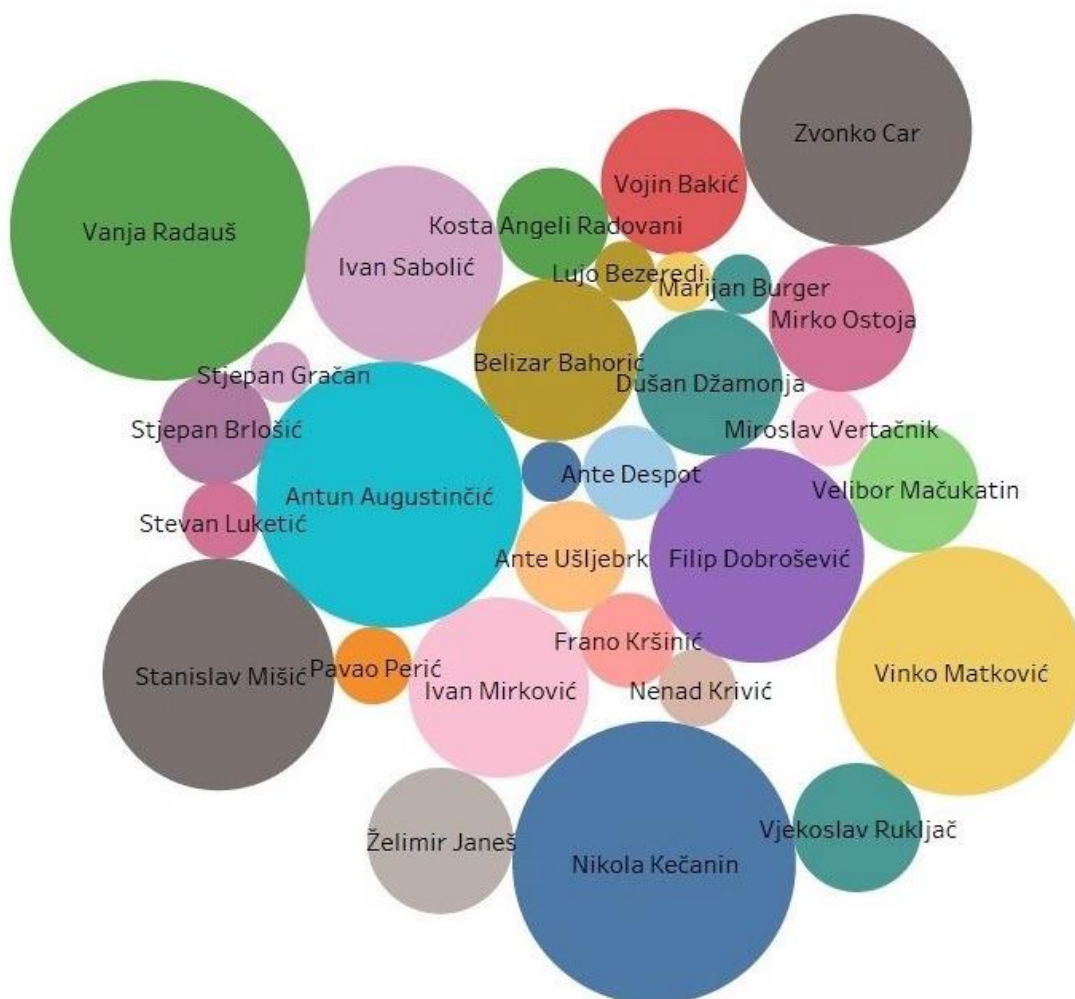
Zvonko Car

Vojin Bakić

Vanja Radauš

Kosta Angeli Radovani

Ivan Sabolić

Lujo Bezeredi

Marijan Burger

Mirko Ostoja

Belizar Bahorić

Stjepan Gračan

Dušan Džamonja

Stjepan Brlošić

Miroslav Vertačnik

Ante Despot

Antun Augustinčić

Velibor Mačukatin

Stevan Luketić

Ante Ušljebrk

Filip Dobrošević

Frano Kršinić

Stanislav Mišić

Pavao Perić

Ivan Mirković

Nenad Krivić

Vinko Matković

Želimir Janeš

Vjekoslav Rukljač

Nikola Kečanin